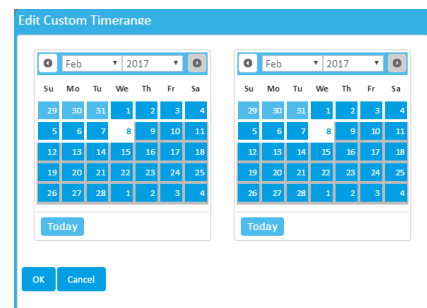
Edit Custom Timerange

Feb 2017

| Su | Mo | Tu | We | Th | Fr | Sa |
|---|---|---|---|---|---|---|
| 29 | 30 | 31 | 1 | 2 | 3 | 4 |
| 5 | 6 | 7 | 8 | 9 | 10 | 11 |
| 12 | 13 | 14 | 15 | 16 | 17 | 18 |
| 19 | 20 | 21 | 22 | 23 | 24 | 25 |
| 26 | 27 | 28 | 1 | 2 | 3 | 4 |

Today

Feb 2017

| Su | Mo | Tu | We | Th | Fr | Sa |
|---|---|---|---|---|---|---|
| 29 | 30 | 31 | 1 | 2 | 3 | 4 |
| 5 | 6 | 7 | 8 | 9 | 10 | 11 |
| 12 | 13 | 14 | 15 | 16 | 17 | 18 |
| 19 | 20 | 21 | 22 | 23 | 24 | 25 |
| 26 | 27 | 28 | 1 | 2 | 3 | 4 |

Today

OK Cancel